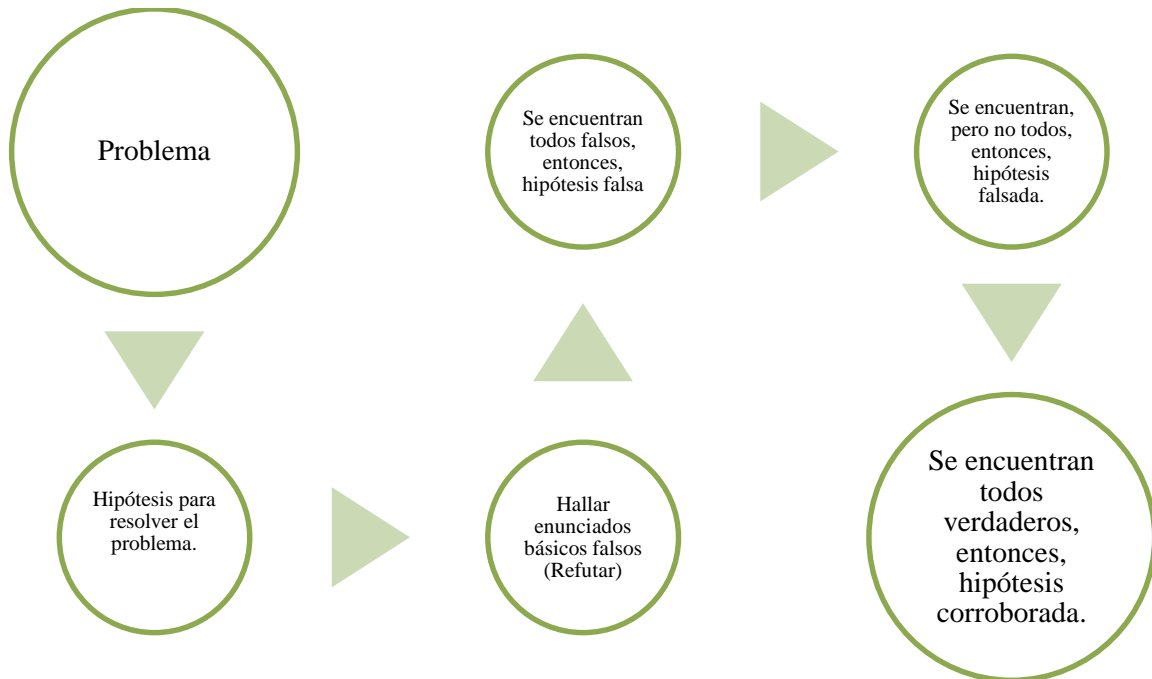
Problema

Hipótesis para resolver el problema.

Hallar enunciados básicos falsos (Refutar)

Se encuentran todos falsos, entonces, hipótesis falsa

Se encuentran, pero no todos, entonces, hipótesis falsada.

Se encuentran todos verdaderos, entonces, hipótesis corroborada.